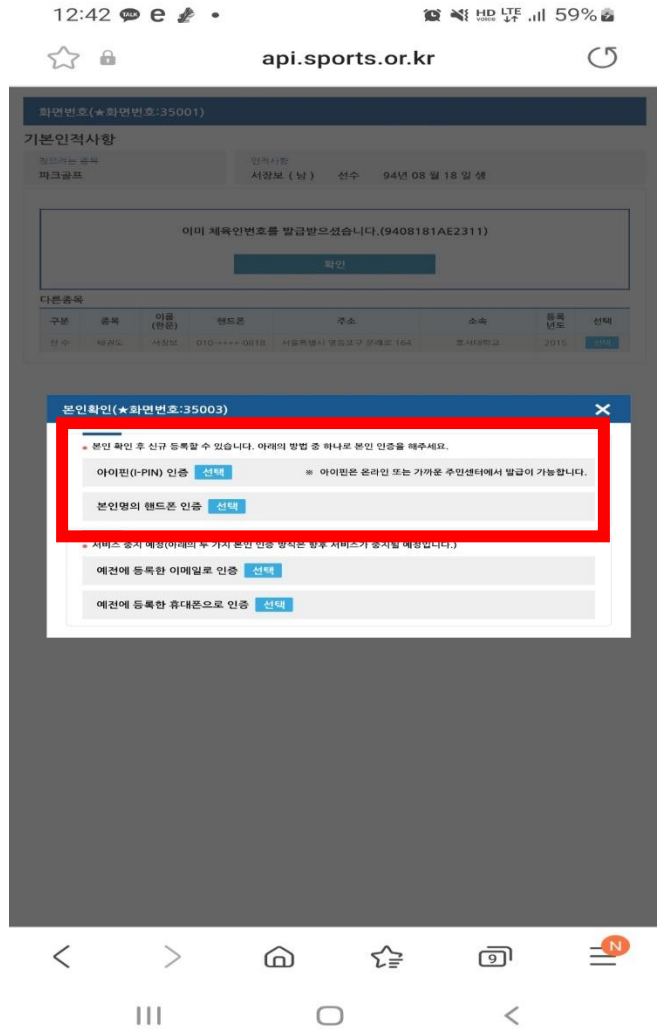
12:42 TALK e • HD LTE 59%

api.sports.or.kr

화면번호(★화면번호:35001)

기본인적사항

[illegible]
파크골프

인적사항
서장보 ( 남 ) 선수 94년 08 월 18 일 생

이미 체육인번호를 발급받으셨습니다.(9408181AE2311)

확인

다른종목

| 구분 | 종목 | 이름 (한문) | 핸드폰 | 주소 | 소속 | 등록년도 | 선택 |
|---|---|---|---|---|---|---|---|
| 선수 | 태권도 | 서장보 | 010-****-0818 | 서울특별시 영등포구 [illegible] 164 | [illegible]대학교 | 2015 | 선택 |

본인확인(★화면번호:35003)

* 본인 확인 후 신규 등록할 수 있습니다. 아래의 방법 중 하나로 본인 인증을 해주세요.

아이핀(I-PIN) 인증 선택 ※ 아이핀은 온라인 또는 가까운 주민센터에서 발급이 가능합니다.

본인명의 핸드폰 인증 선택

* 서비스 중지 예정(아래의 두 가지 본인 인증 방식은 향후 서비스가 중지될 예정입니다.)

예전에 등록한 이메일로 인증 선택

예전에 등록한 휴대폰으로 인증 선택

9 N